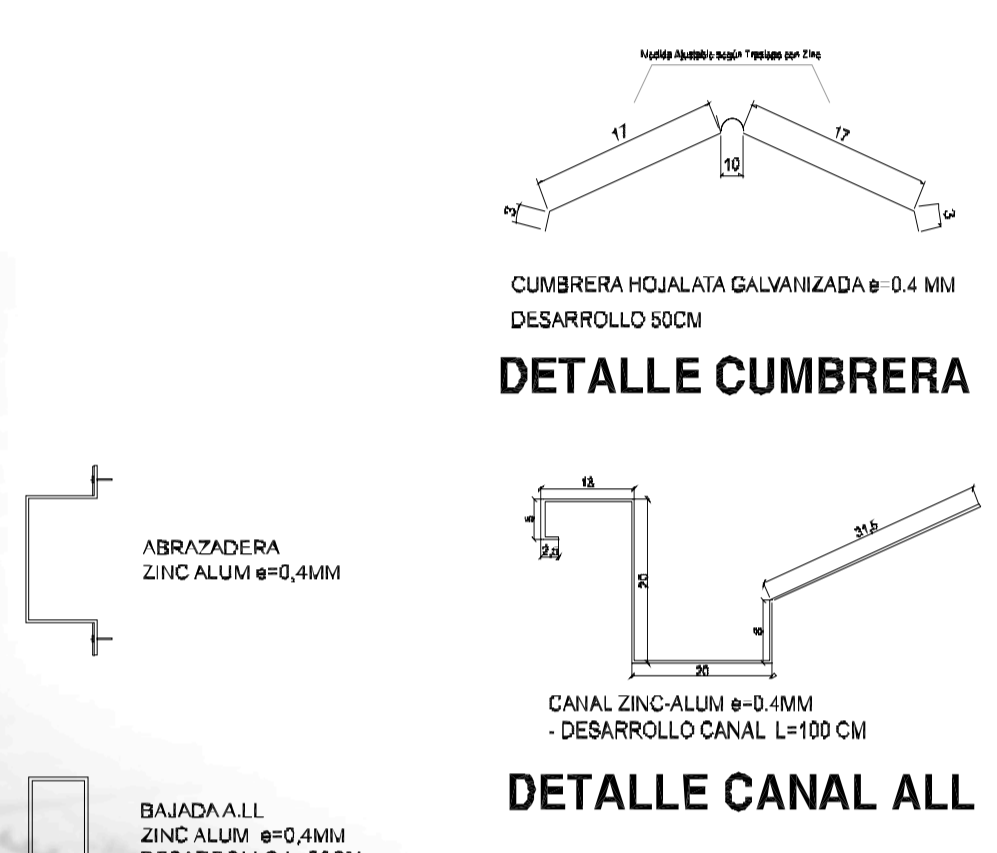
Medida Ajustable según Traslape con Zinc

17

17

10

3

3

CUMBRERA HOJALATA GALVANIZADA e=0.4 MM
DESARROLLO 50CM

DETALLE CUMBRERA

ABRAZADERA
ZINC ALUM e=0,4MM

13

5

2,5

20

31,5

10

20

CANAL ZINC-ALUM e=0.4MM
- DESARROLLO CANAL L=100 CM

DETALLE CANAL ALL

BAJADA A.LL
ZINC ALUM e=0,4MM
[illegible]